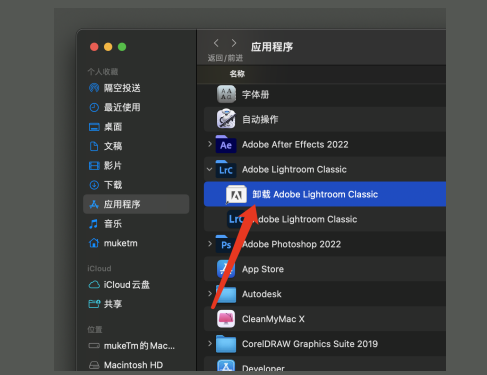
个人收藏
隔空投送
最近使用
桌面
文稿
影片
下载
应用程序
音乐
muketm
iCloud
iCloud 云盘
共享
位置
mukeTm的Mac...
Macintosh HD

返回/前进
应用程序
名称
字体册
自动操作
Ae Adobe After Effects 2022
LrC Adobe Lightroom Classic
卸载 Adobe Lightroom Classic
LrC Adobe Lightroom Classic
Ps Adobe Photoshop 2022
App Store
Autodesk
CleanMyMac X
CorelDRAW Graphics Suite 2019
Developer